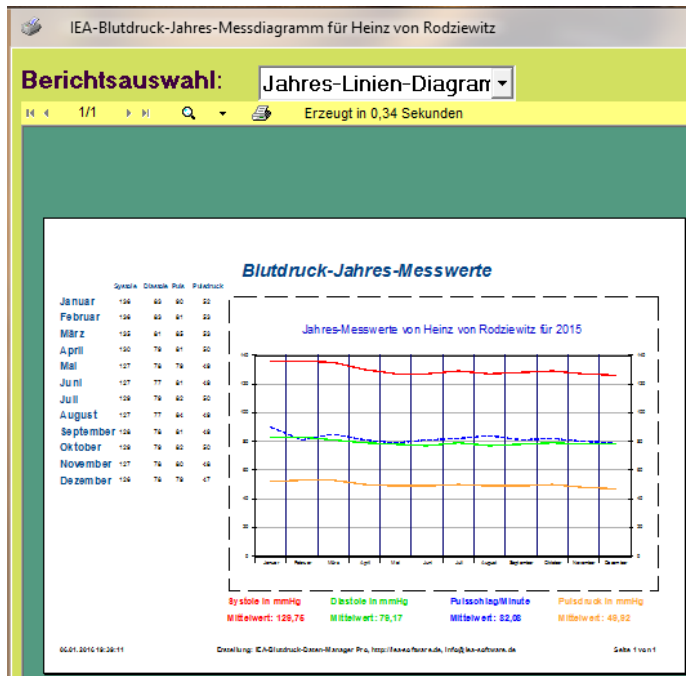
IEA-Blutdruck-Jahres-Messdiagramm für Heinz von Rodziewitz

Berichtsauswahl: Jahres-Linien-Diagram

1/1

Erzeugt in 0,34 Sekunden

Blutdruck-Jahres-Messwerte

| | Systole | Diastole | Puls | Pulsdruck |
|---|---|---|---|---|
| Januar | 136 | 83 | 90 | 53 |
| Februar | 136 | 83 | 81 | 53 |
| März | 135 | 81 | 85 | 53 |
| April | 130 | 79 | 81 | 50 |
| Mai | 127 | 78 | 79 | 49 |
| Juni | 127 | 77 | 81 | 49 |
| Juli | 129 | 79 | 82 | 50 |
| August | 127 | 77 | 84 | 49 |
| September | 128 | 78 | 81 | 49 |
| Oktober | 129 | 79 | 82 | 50 |
| November | 127 | 78 | 80 | 49 |
| Dezember | 126 | 79 | 79 | 47 |

Jahres-Messwerte von Heinz von Rodziewitz für 2015

140 120 100 80 60 40 20 0

Januar Februar März April Mai Juni Juli August September Oktober November Dezember

Systole in mmHg
Mittelwert: 129,75

Diastole in mmHg
Mittelwert: 79,17

Pulsschlag/Minute
Mittelwert: 82,08

Pulsdruck in mmHg
Mittelwert: 49,92

06.01.2016 19:28:11

Erstellung: IEA-Blutdruck-Daten-Manager Pro, http://iea-software.de, info@iea-software.de

Seite 1 von 1